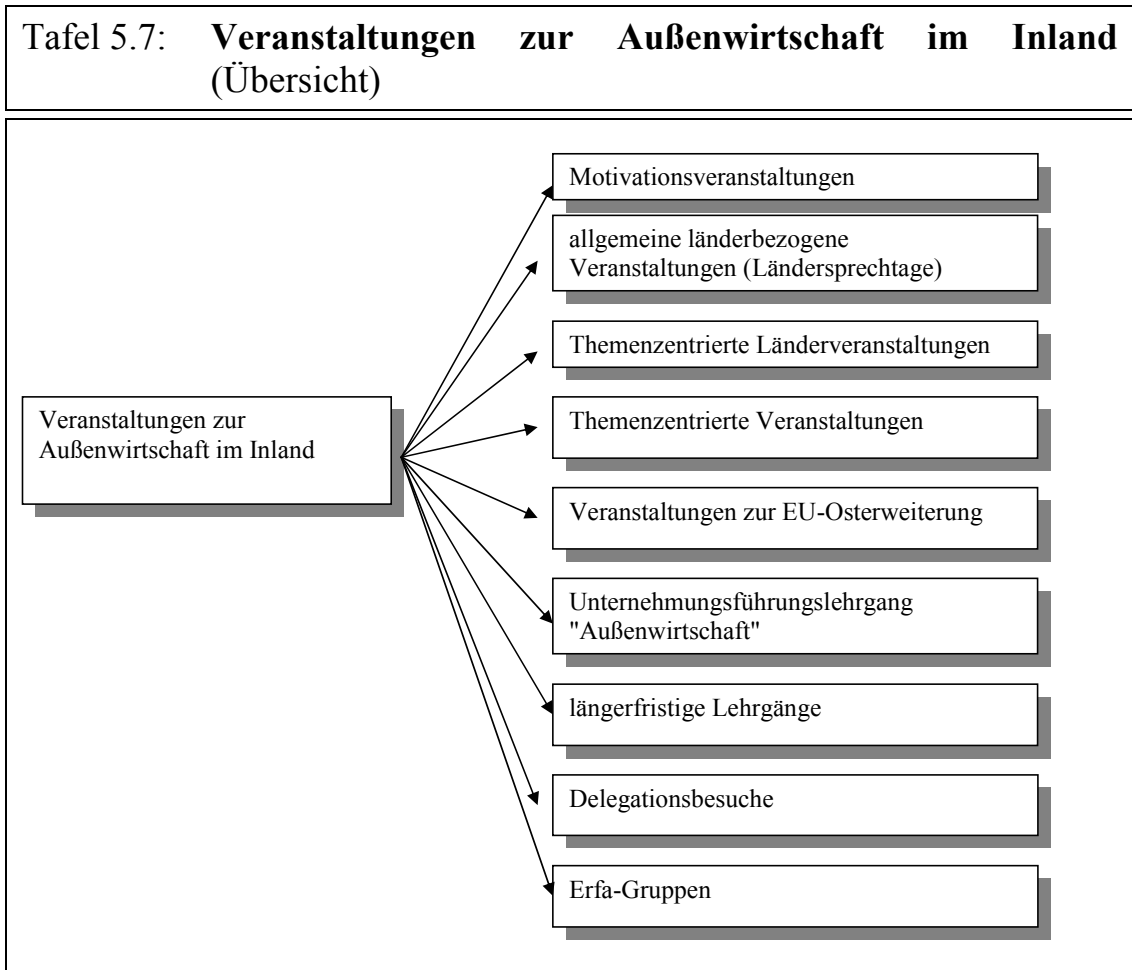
Tafel 5.7: **Veranstaltungen zur Außenwirtschaft im Inland** (Übersicht)

Veranstaltungen zur Außenwirtschaft im Inland

Motivationsveranstaltungen

allgemeine länderbezogene Veranstaltungen (Ländersprechtage)

Themenzentrierte Länderveranstaltungen

Themenzentrierte Veranstaltungen

Veranstaltungen zur EU-Osterweiterung

Unternehmungsführungslehrgang "Außenwirtschaft"

längerfristige Lehrgänge

Delegationsbesuche

Erfa-Gruppen